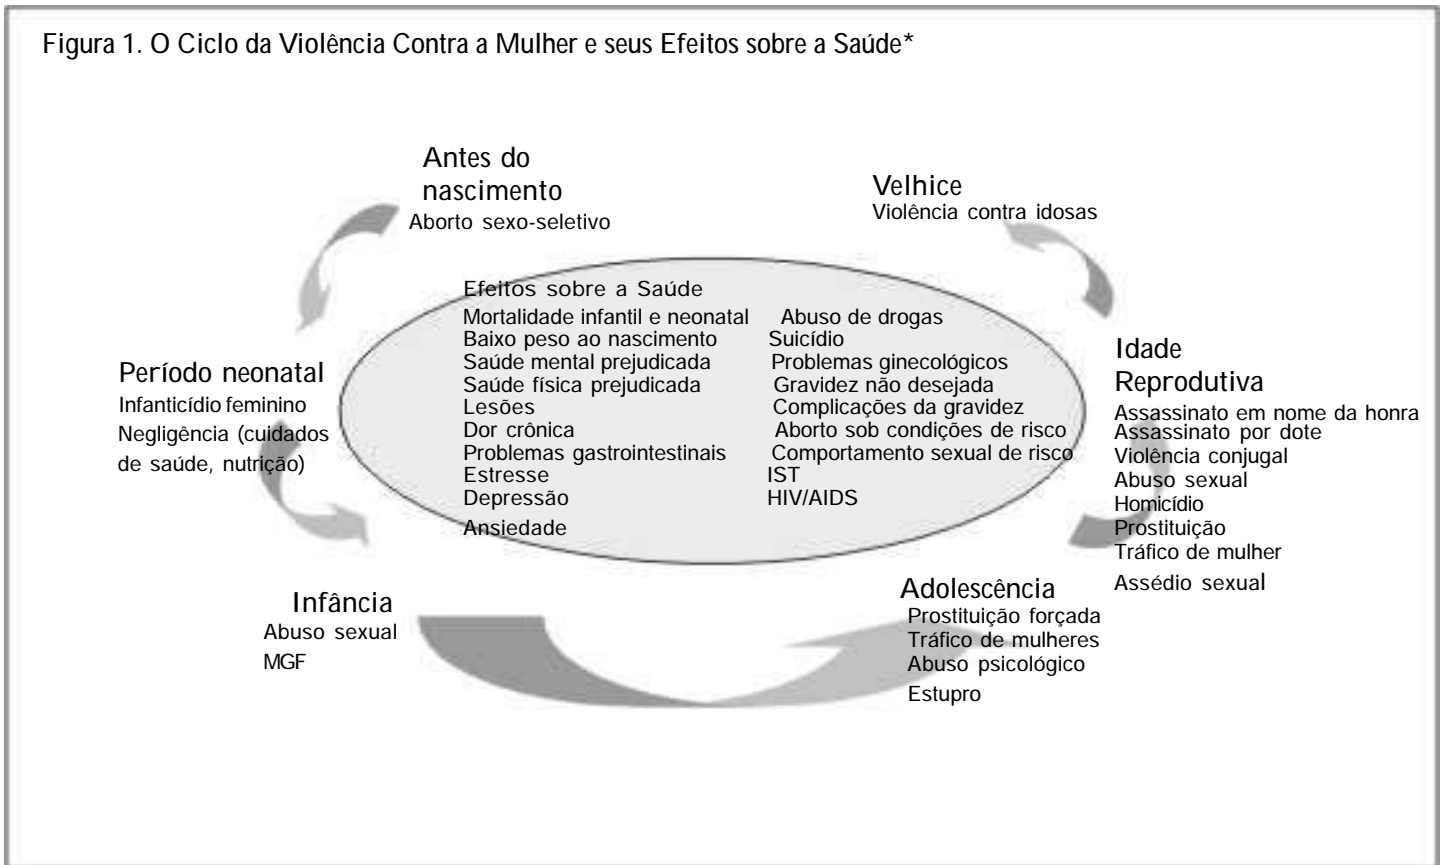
Figura 1. O Ciclo da Violência Contra a Mulher e seus Efeitos sobre a Saúde*

Antes do nascimento
Aborto sexo-seletivo

Velhice
Violência contra idosas

Efeitos sobre a Saúde
Mortalidade infantil e neonatal
Baixo peso ao nascimento
Saúde mental prejudicada
Saúde física prejudicada
Lesões
Dor crônica
Problemas gastrointestinais
Estresse
Depressão
Ansiedade

Abuso de drogas
Suicídio
Problemas ginecológicos
Gravidez não desejada
Complicações da gravidez
Aborto sob condições de risco
Comportamento sexual de risco
IST
HIV/AIDS

Período neonatal
Infanticídio feminino
Negligência (cuidados de saúde, nutrição)

Idade Reprodutiva
Assassinato em nome da honra
Assassinato por dote
Violência conjugal
Abuso sexual
Homicídio
Prostituição
Tráfico de mulher
Assédio sexual

Infância
Abuso sexual
MGF

Adolescência
Prostituição forçada
Tráfico de mulheres
Abuso psicológico
Estupro